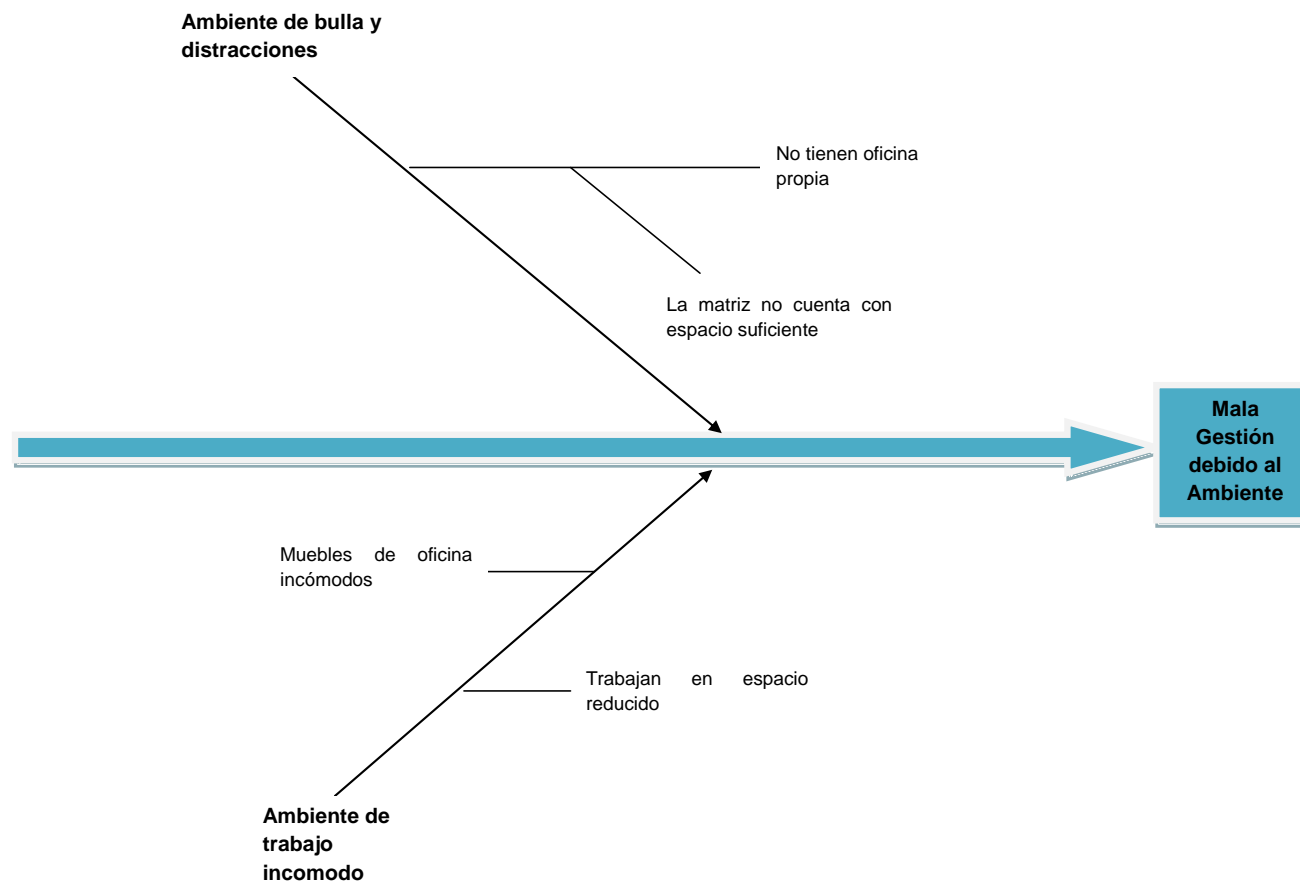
Ambiente de bulla y distracciones

No tienen oficina propia

La matriz no cuenta con espacio suficiente

Mala Gestión debido al Ambiente

Muebles de oficina incómodos

Trabajan en espacio reducido

Ambiente de trabajo incomodo